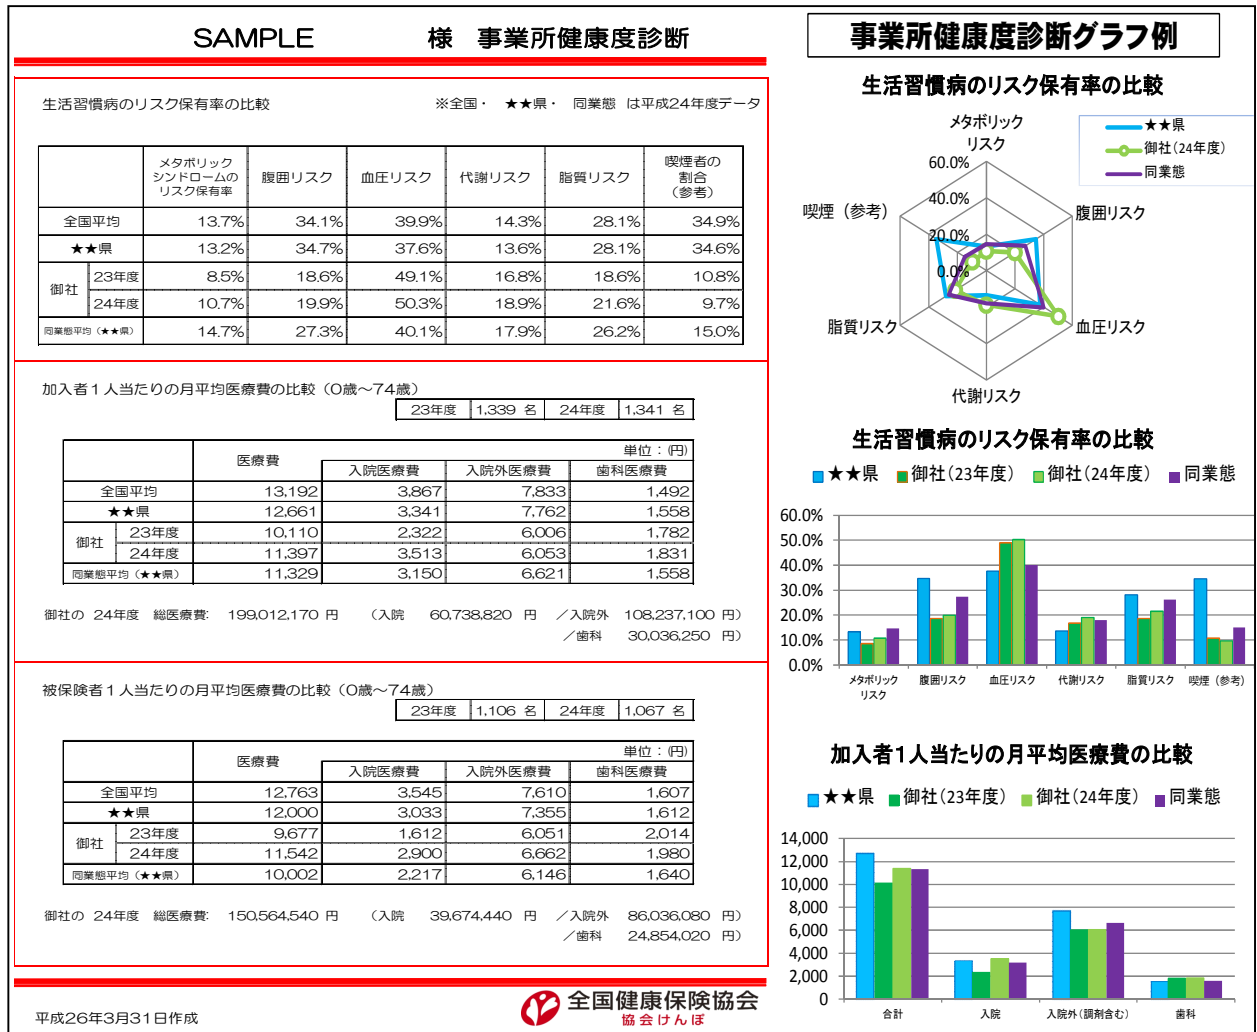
SAMPLE　　様　事業所健康度診断

生活習慣病のリスク保有率の比較　　※全国・ ★★県・ 同業態 は平成24年度データ

| | | メタボリックシンドロームのリスク保有率 | 腹囲リスク | 血圧リスク | 代謝リスク | 脂質リスク | 喫煙者の割合（参考） |
|---|---|---|---|---|---|---|---|
| 全国平均 | | 13.7% | 34.1% | 39.9% | 14.3% | 28.1% | 34.9% |
| ★★県 | | 13.2% | 34.7% | 37.6% | 13.6% | 28.1% | 34.6% |
| 御社 | 23年度 | 8.5% | 18.6% | 49.1% | 16.8% | 18.6% | 10.8% |
| | 24年度 | 10.7% | 19.9% | 50.3% | 18.9% | 21.6% | 9.7% |
| 同業態平均（★★県） | | 14.7% | 27.3% | 40.1% | 17.9% | 26.2% | 15.0% |

加入者１人当たりの月平均医療費の比較（0歳～74歳）

| 23年度 | 1,339 名 | 24年度 | 1,341 名 |
|---|---|---|---|

単位：(円)

| | | 医療費 | 入院医療費 | 入院外医療費 | 歯科医療費 |
|---|---|---|---|---|---|
| 全国平均 | | 13,192 | 3,867 | 7,833 | 1,492 |
| ★★県 | | 12,661 | 3,341 | 7,762 | 1,558 |
| 御社 | 23年度 | 10,110 | 2,322 | 6,006 | 1,782 |
| | 24年度 | 11,397 | 3,513 | 6,053 | 1,831 |
| 同業態平均（★★県） | | 11,329 | 3,150 | 6,621 | 1,558 |

御社の 24年度 総医療費: 199,012,170 円　（入院 60,738,820 円 ／入院外 108,237,100 円）
／歯科 30,036,250 円）

被保険者１人当たりの月平均医療費の比較（0歳～74歳）

| 23年度 | 1,106 名 | 24年度 | 1,067 名 |
|---|---|---|---|

単位：(円)

| | | 医療費 | 入院医療費 | 入院外医療費 | 歯科医療費 |
|---|---|---|---|---|---|
| 全国平均 | | 12,763 | 3,545 | 7,610 | 1,607 |
| ★★県 | | 12,000 | 3,033 | 7,355 | 1,612 |
| 御社 | 23年度 | 9,677 | 1,612 | 6,051 | 2,014 |
| | 24年度 | 11,542 | 2,900 | 6,662 | 1,980 |
| 同業態平均（★★県） | | 10,002 | 2,217 | 6,146 | 1,640 |

御社の 24年度 総医療費: 150,564,540 円　（入院 39,674,440 円 ／入院外 86,036,080 円）
／歯科 24,854,020 円）

平成26年3月31日作成

全国健康保険協会
協会けんぽ

事業所健康度診断グラフ例

生活習慣病のリスク保有率の比較
★★県
御社(24年度)
同業態
メタボリックリスク
腹囲リスク
血圧リスク
代謝リスク
脂質リスク
喫煙（参考）
60.0%
40.0%
20.0%
0.0%

生活習慣病のリスク保有率の比較
★★県　御社(23年度)　御社(24年度)　同業態
60.0%
50.0%
40.0%
30.0%
20.0%
10.0%
0.0%
メタボリックリスク　腹囲リスク　血圧リスク　代謝リスク　脂質リスク　喫煙（参考）

加入者1人当たりの月平均医療費の比較
★★県　御社(23年度)　御社(24年度)　同業態
14,000
12,000
10,000
8,000
6,000
4,000
2,000
0
合計　入院　入院外(調剤含む)　歯科